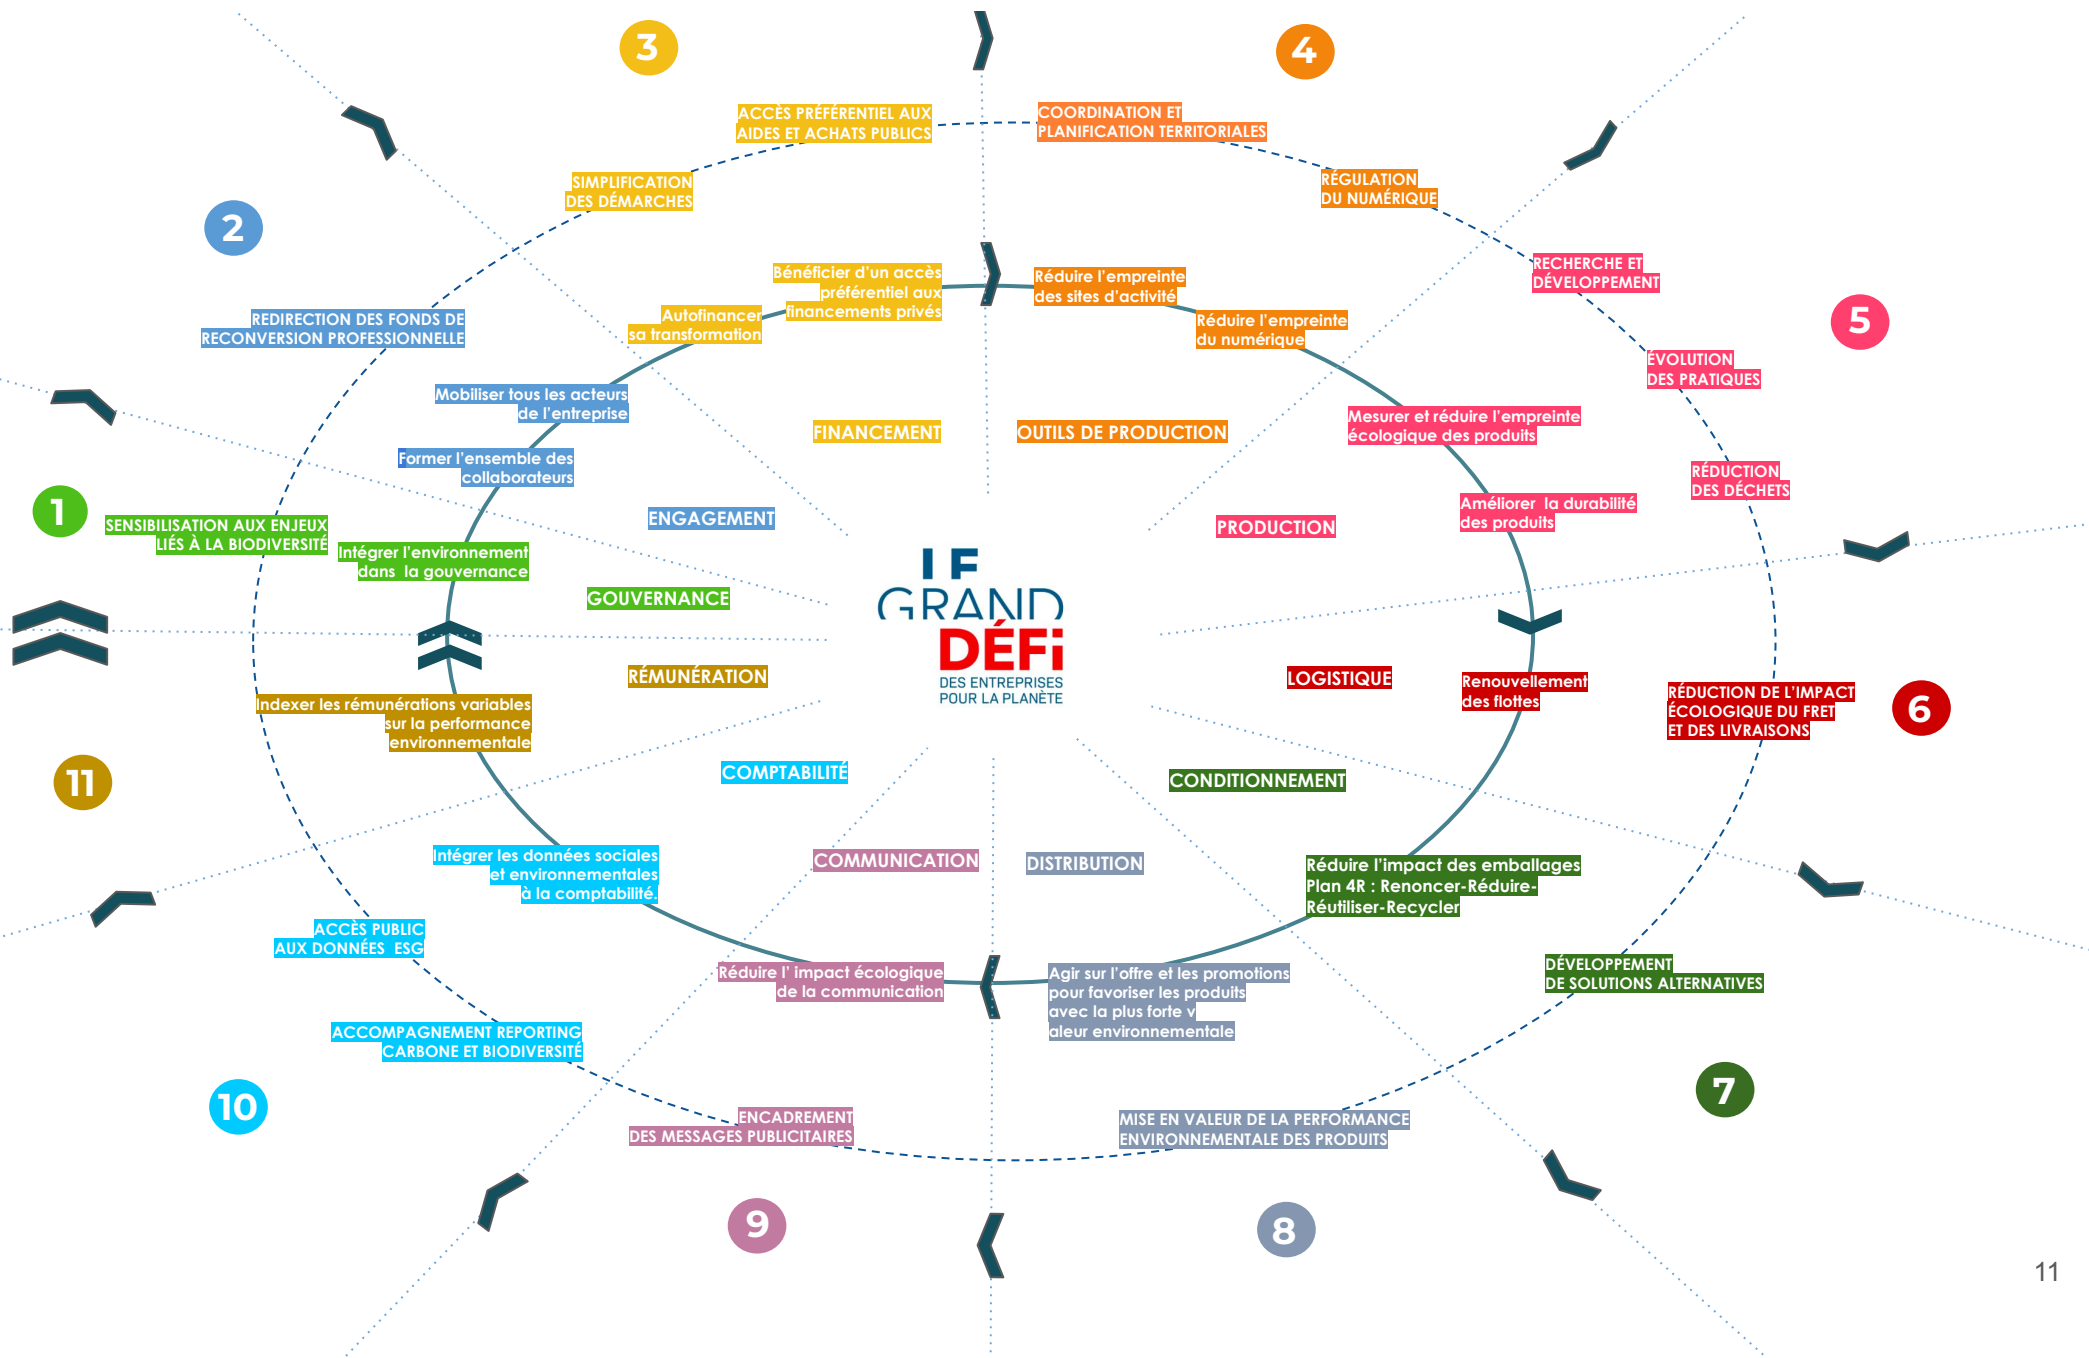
3

4

ACCÈS PRÉFÉRENTIEL AUX AIDES ET ACHATS PUBLICS

COORDINATION ET PLANIFICATION TERRITORIALES

SIMPLIFICATION DES DÉMARCHES

RÉGULATION DU NUMÉRIQUE

2

RECHERCHE ET DÉVELOPPEMENT

5

Bénéficier d'un accès préférentiel aux financements privés

Réduire l'empreinte des sites d'activité

Autofinancer sa transformation

Réduire l'empreinte du numérique

REDIRECTION DES FONDS DE RECONVERSION PROFESSIONNELLE

ÉVOLUTION DES PRATIQUES

Mobiliser tous les acteurs de l'entreprise

Mesurer et réduire l'empreinte écologique des produits

FINANCEMENT

OUTILS DE PRODUCTION

Former l'ensemble des collaborateurs

RÉDUCTION DES DÉCHETS

Améliorer la durabilité des produits

1

ENGAGEMENT

PRODUCTION

SENSIBILISATION AUX ENJEUX LIÉS À LA BIODIVERSITÉ

Intégrer l'environnement dans la gouvernance

LE GRAND DÉFi DES ENTREPRISES POUR LA PLANÈTE

GOUVERNANCE

RÉMUNÉRATION

LOGISTIQUE

Renouvellement des flottes

RÉDUCTION DE L'IMPACT ÉCOLOGIQUE DU FRET ET DES LIVRAISONS

6

Indexer les rémunérations variables sur la performance environnementale

11

COMPTABILITÉ

CONDITIONNEMENT

Intégrer les données sociales et environnementales à la comptabilité.

COMMUNICATION

DISTRIBUTION

Réduire l'impact des emballages Plan 4R : Renoncer-Réduire-Réutiliser-Recycler

ACCÈS PUBLIC AUX DONNÉES ESG

Réduire l' impact écologique de la communication

Agir sur l'offre et les promotions pour favoriser les produits avec la plus forte v aleur environnementale

DÉVELOPPEMENT DE SOLUTIONS ALTERNATIVES

ACCOMPAGNEMENT REPORTING CARBONE ET BIODIVERSITÉ

10

7

ENCADREMENT DES MESSAGES PUBLICITAIRES

MISE EN VALEUR DE LA PERFORMANCE ENVIRONNEMENTALE DES PRODUITS

9

8

11